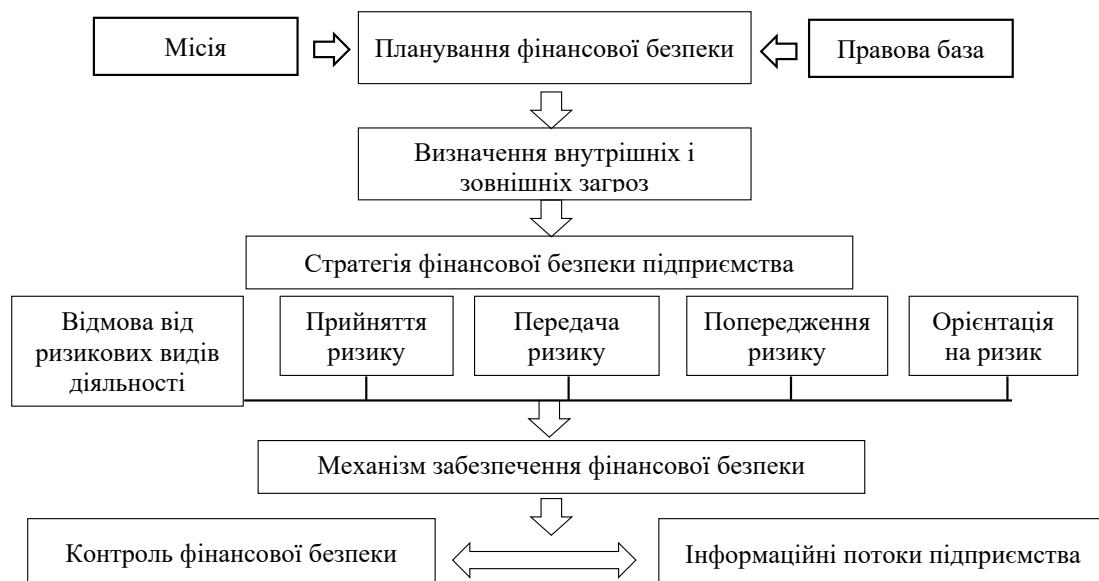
Місія

Планування фінансової безпеки

Правова база

Визначення внутрішніх і зовнішніх загроз

Стратегія фінансової безпеки підприємства

Відмова від ризикових видів діяльності

Прийняття ризику

Передача ризику

Попередження ризику

Орієнтація на ризик

Механізм забезпечення фінансової безпеки

Контроль фінансової безпеки

Інформаційні потоки підприємства